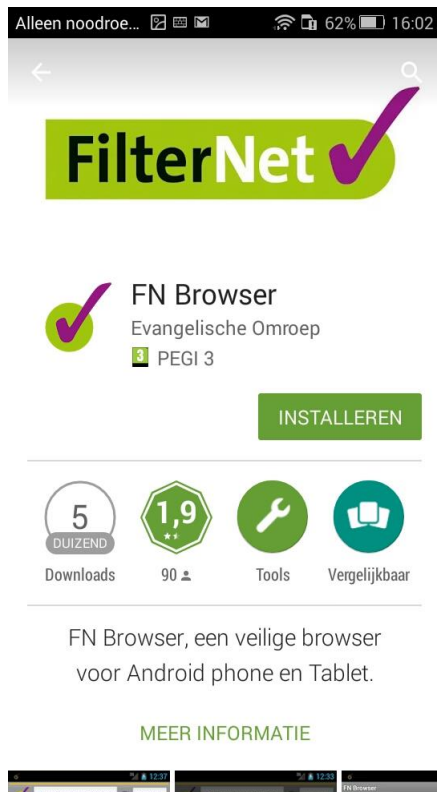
Alleen noodroe... 62% 16:02

FilterNet

FN Browser
Evangelische Omroep
3 PEGI 3

INSTALLEREN

5
DUIZEND
Downloads

1,9
90

Tools

Vergelijkbaar

FN Browser, een veilige browser voor Android phone en Tablet.

MEER INFORMATIE

12:37

12:33

FN Browser